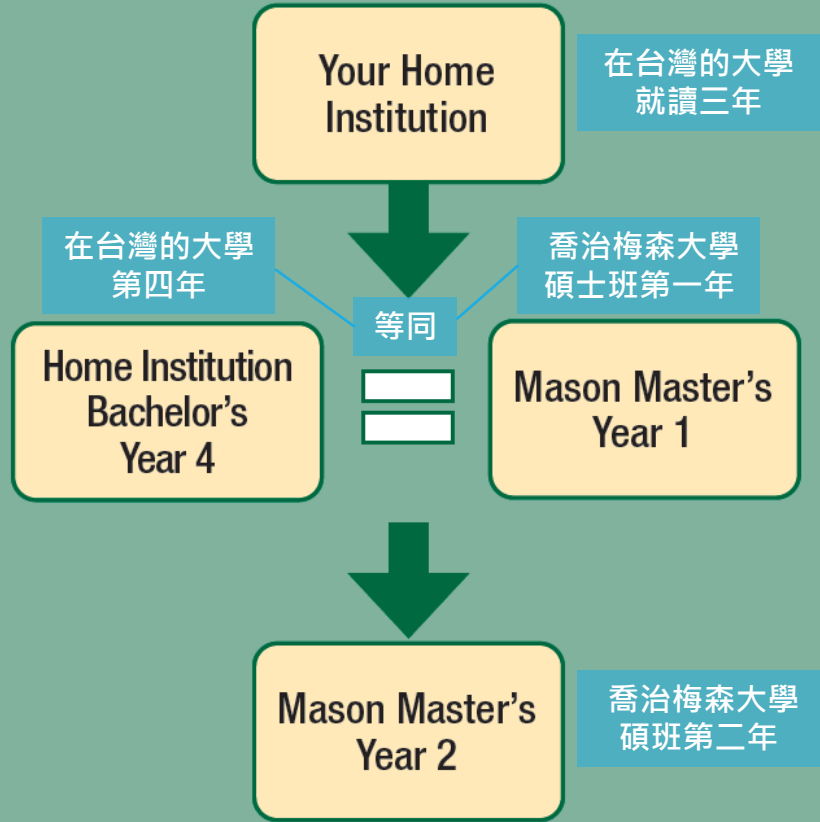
Your Home Institution

在台灣的大學就讀三年

在台灣的大學第四年

喬治梅森大學碩士班第一年

等同

Home Institution Bachelor's Year 4

=

Mason Master's Year 1

Mason Master's Year 2

喬治梅森大學碩班第二年